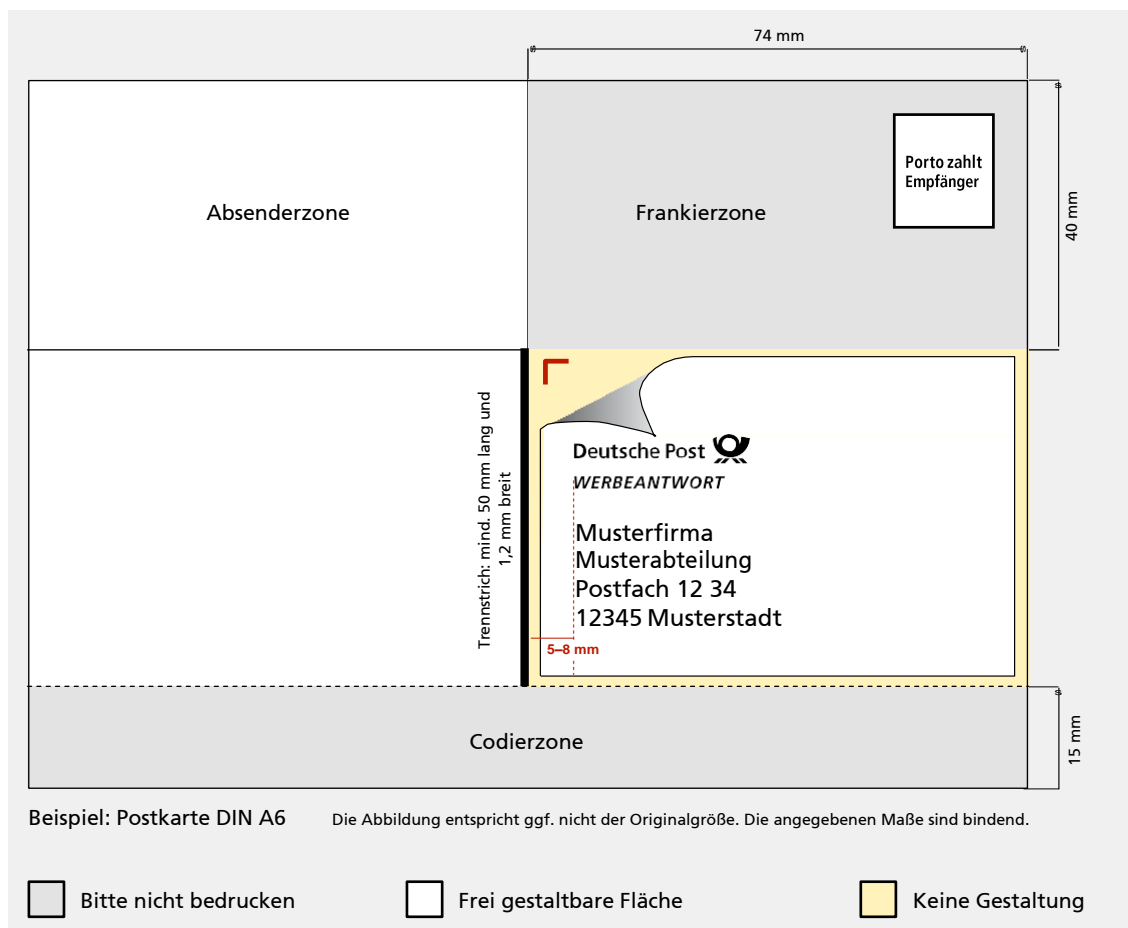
74 mm

Absenderzone

Frankierzone

Porto zahlt Empfänger

40 mm

Trennstrich: mind. 50 mm lang und 1,2 mm breit

Deutsche Post

WERBEANTWORT

Musterfirma
Musterabteilung
Postfach 12 34
12345 Musterstadt

5–8 mm

Codierzone

15 mm

Beispiel: Postkarte DIN A6

Die Abbildung entspricht ggf. nicht der Originalgröße. Die angegebenen Maße sind bindend.

Bitte nicht bedrucken

Frei gestaltbare Fläche

Keine Gestaltung